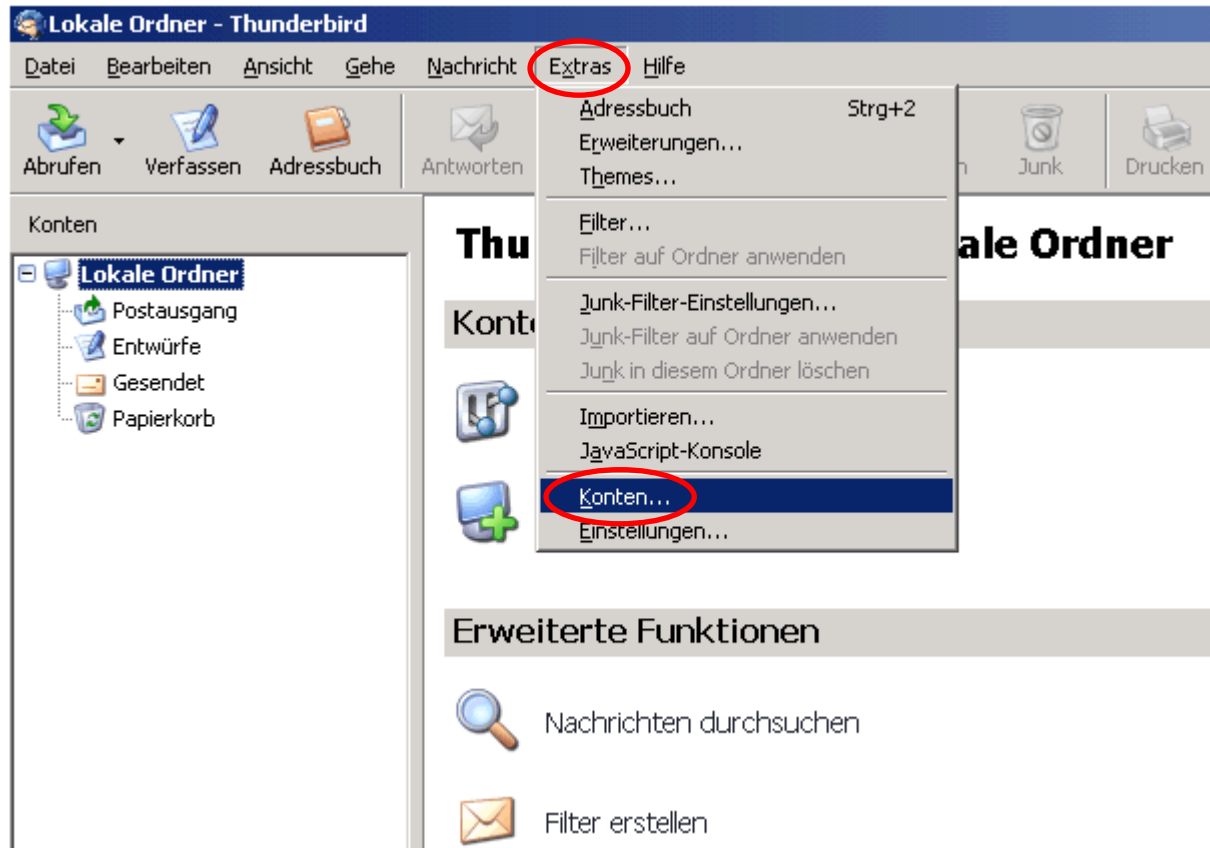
Lokale Ordner - Thunderbird

Datei Bearbeiten Ansicht Gehe Nachricht Extras Hilfe

Abrufen Verfassen Adressbuch Antworten n Junk Drucken

Adressbuch Strg+2
Erweiterungen...
Themes...
Filter...
Filter auf Ordner anwenden
Junk-Filter-Einstellungen...
Junk-Filter auf Ordner anwenden
Junk in diesem Ordner löschen
Importieren...
JavaScript-Konsole
Konten...
Einstellungen...

Konten

Lokale Ordner
Postausgang
Entwürfe
Gesendet
Papierkorb

Thu ale Ordner

Konte

Erweiterte Funktionen

Nachrichten durchsuchen

Filter erstellen